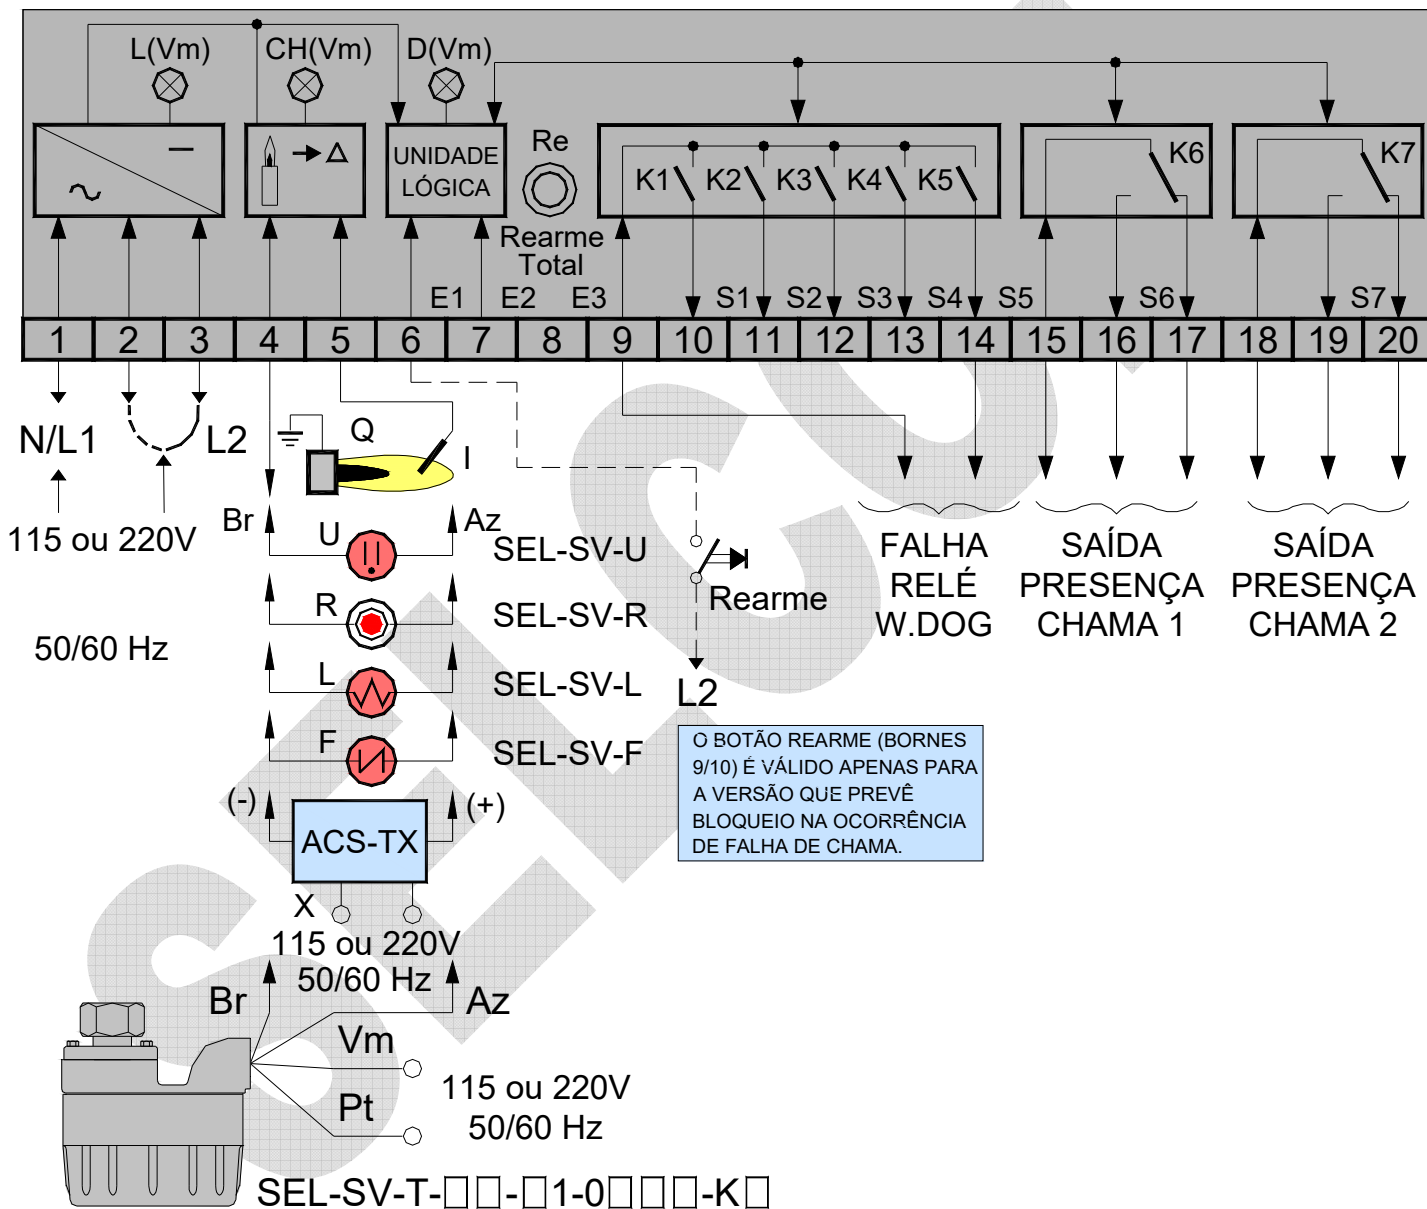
L(Vm) CH(Vm) D(Vm)

UNIDADE LÓGICA

Re

Rearme Total

K1 K2 K3 K4 K5

K6

K7

E1 E2 E3

S1 S2 S3 S4 S5 S6 S7

| 1 | 2 | 3 | 4 | 5 | 6 | 7 | 8 | 9 | 10 | 11 | 12 | 13 | 14 | 15 | 16 | 17 | 18 | 19 | 20 |
|---|---|---|---|---|---|---|---|---|---|---|---|---|---|---|---|---|---|---|---|

N/L1 L2

115 ou 220V

50/60 Hz

Q

I

Br

Az

U SEL-SV-U

R SEL-SV-R

L SEL-SV-L

F SEL-SV-F

Rearme

L2

FALHA RELÉ W.DOG

SAÍDA PRESENÇA CHAMA 1

SAÍDA PRESENÇA CHAMA 2

O BOTÃO REARME (BORNES 9/10) É VÁLIDO APENAS PARA A VERSÃO QUE PREVÊ BLOQUEIO NA OCORRÊNCIA DE FALHA DE CHAMA.

(-) (+)

ACS-TX

X

115 ou 220V 50/60 Hz

Br Az

Vm

Pt

115 ou 220V 50/60 Hz

SEL-SV-T-□□-□1-0□□□-K□